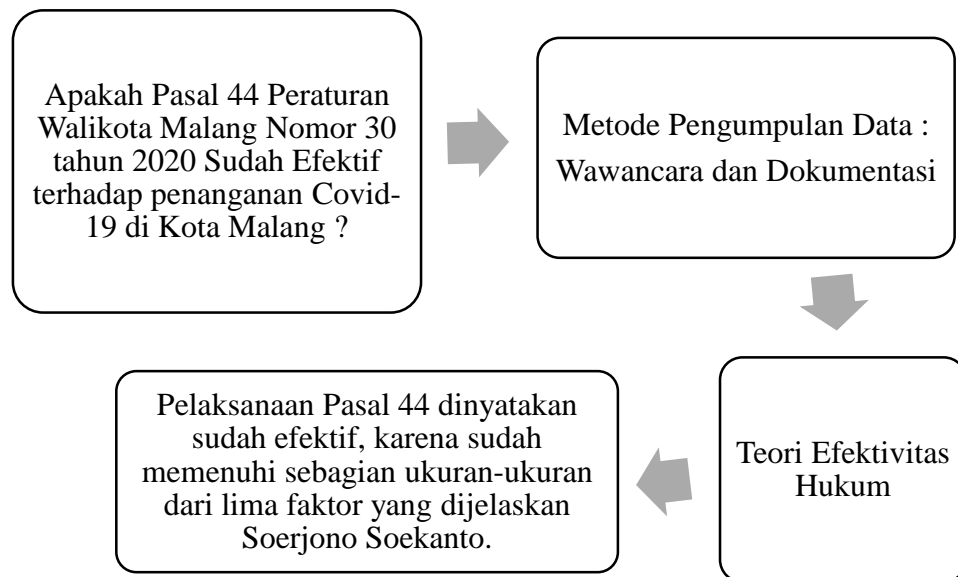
Apakah Pasal 44 Peraturan Walikota Malang Nomor 30 tahun 2020 Sudah Efektif terhadap penanganan Covid-19 di Kota Malang ?

Metode Pengumpulan Data : Wawancara dan Dokumentasi

Teori Efektivitas Hukum

Pelaksanaan Pasal 44 dinyatakan sudah efektif, karena sudah memenuhi sebagian ukuran-ukuran dari lima faktor yang dijelaskan Soerjono Soekanto.